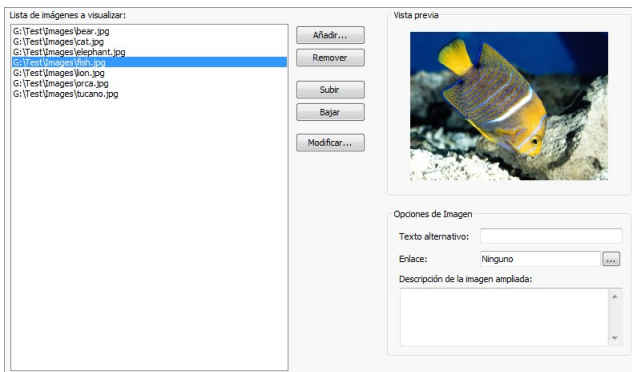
Lista de imágenes a visualizar:

G:\Test\Images\bear.jpg
G:\Test\Images\cat.jpg
G:\Test\Images\elephant.jpg
G:\Test\Images\fish.jpg
G:\Test\Images\lion.jpg
G:\Test\Images\orca.jpg
G:\Test\Images\tucano.jpg

Añadir...
Remover
Subir
Bajar
Modificar...

Vista previa

Opciones de Imagen
Texto alternativo:
Enlace: Ninguno ...
Descripción de la imagen ampliada: